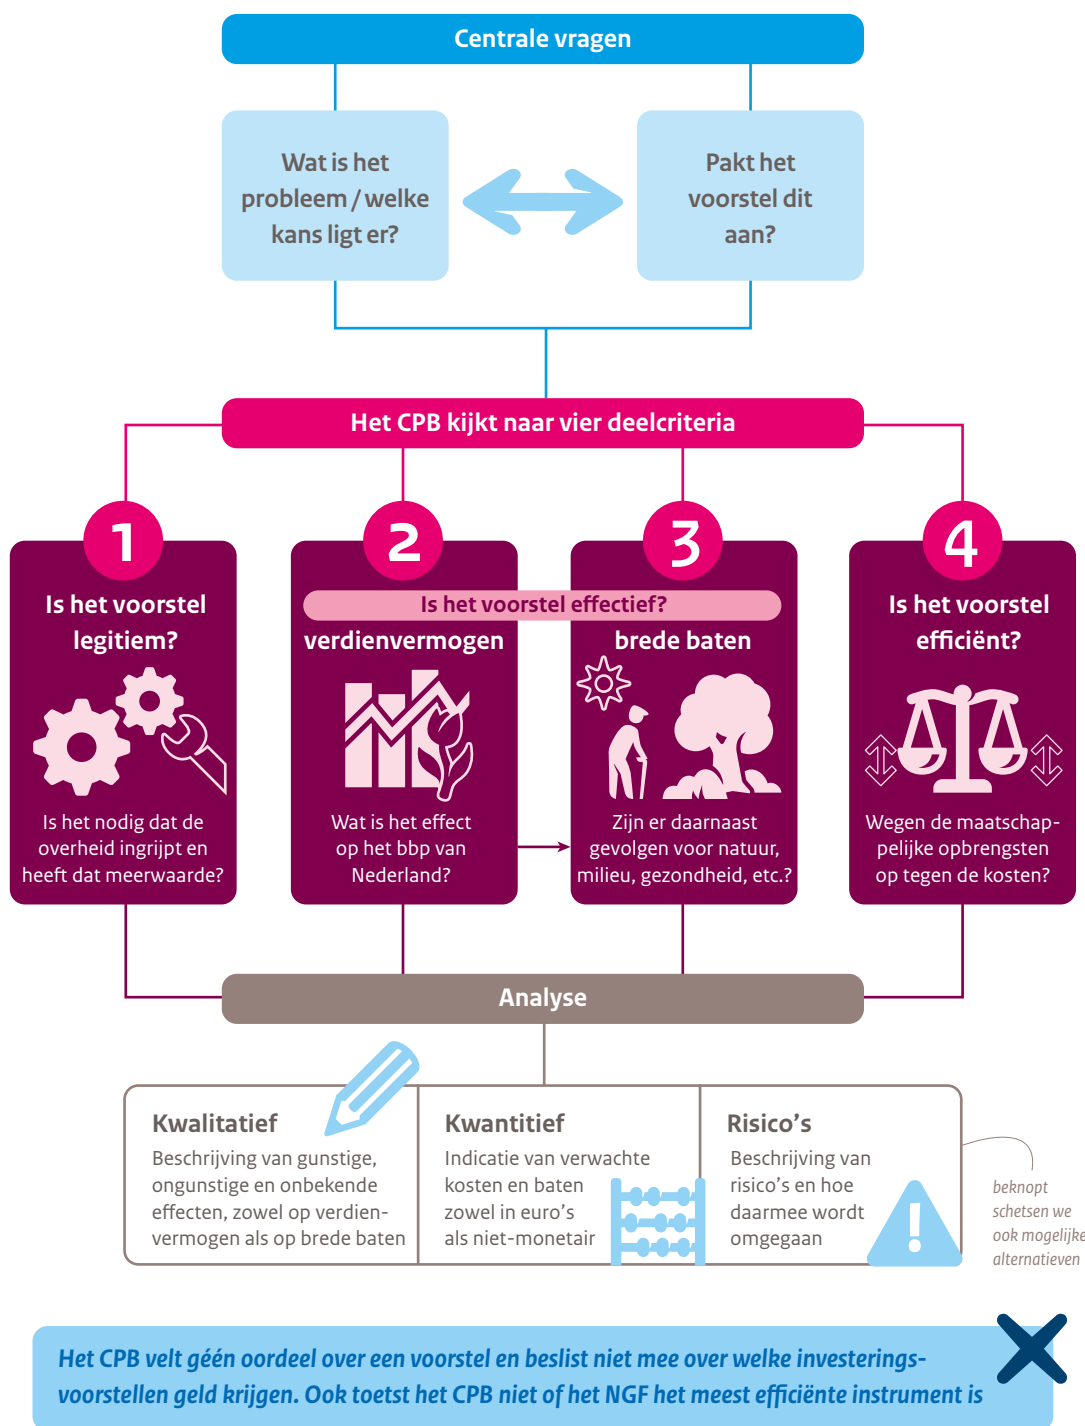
Centrale vragen

Wat is het probleem / welke kans ligt er?

Pakt het voorstel dit aan?

Het CPB kijkt naar vier deelcriteria

1
Is het voorstel legitiem?
Is het nodig dat de overheid ingrijpt en heeft dat meerwaarde?

2
Is het voorstel effectief?
verdienvermogen
Wat is het effect op het bbp van Nederland?

3
brede baten
Zijn er daarnaast gevolgen voor natuur, milieu, gezondheid, etc.?

4
Is het voorstel efficiënt?
Wegen de maatschappelijke opbrengsten op tegen de kosten?

Analyse

Kwalitatief
Beschrijving van gunstige, ongunstige en onbekende effecten, zowel op verdienvermogen als op brede baten

Kwantitief
Indicatie van verwachte kosten en baten zowel in euro's als niet-monetair

Risico's
Beschrijving van risico's en hoe daarmee wordt omgegaan

beknopt schetsen we ook mogelijke alternatieven

Het CPB velt géén oordeel over een voorstel en beslist niet mee over welke investeringsvoorstellen geld krijgen. Ook toetst het CPB niet of het NGF het meest efficiënte instrument is